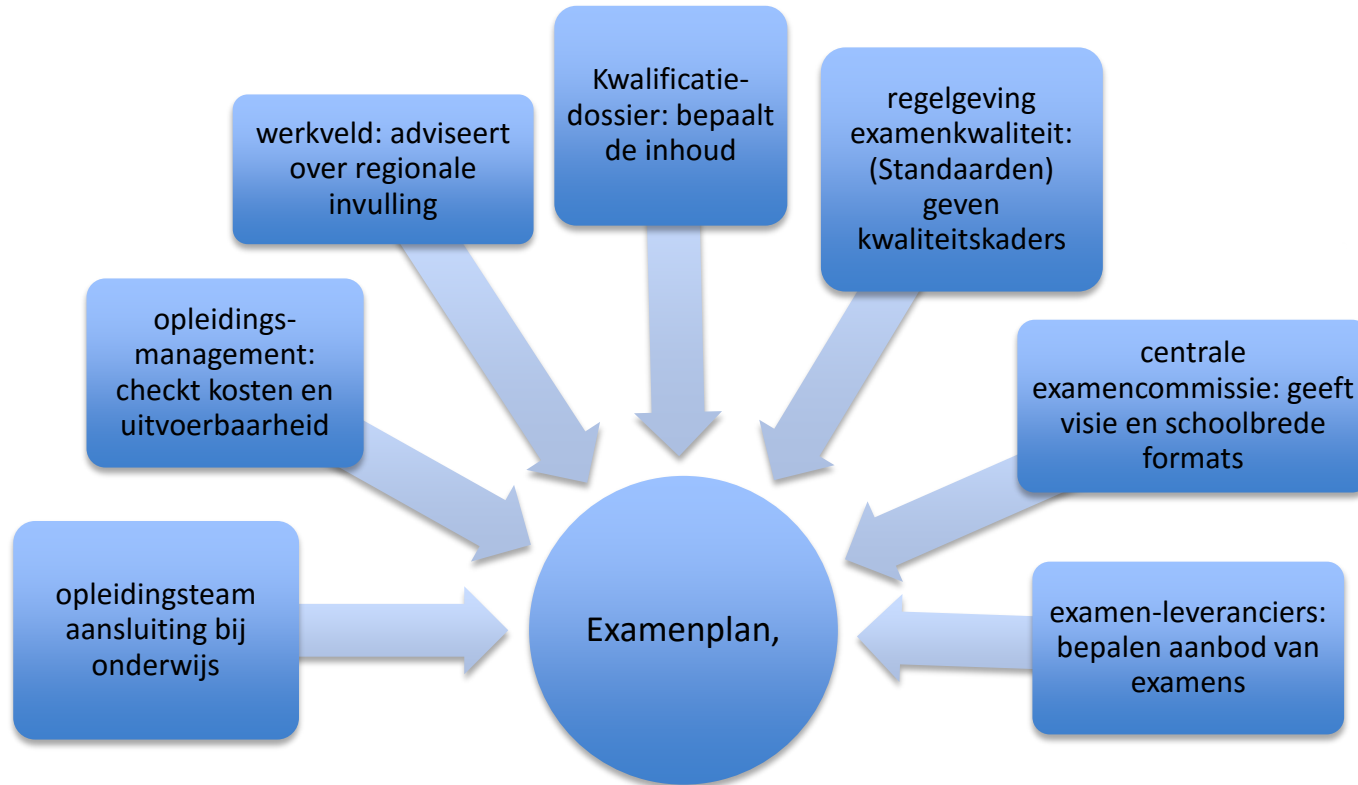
opleidingsteam aansluiting bij onderwijs

opleidingsmanagement: checkt kosten en uitvoerbaarheid

werkveld: adviseert over regionale invulling

Kwalificatiedossier: bepaalt de inhoud

regelgeving examenkwaliteit: (Standaarden) geven kwaliteitskaders

centrale examencommissie: geeft visie en schoolbrede formats

examen-leveranciers: bepalen aanbod van examens

Examenplan,